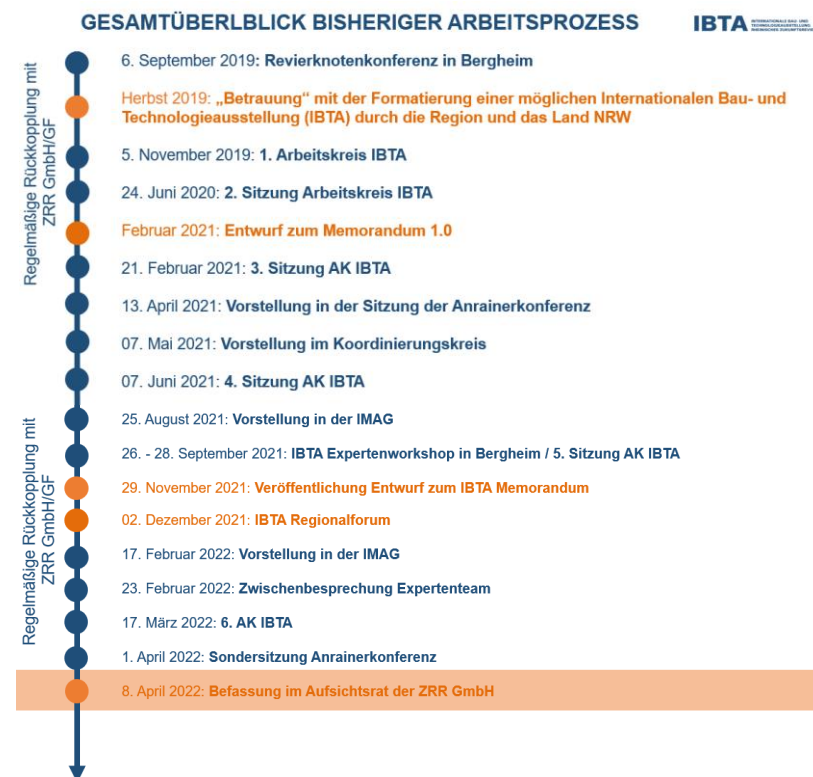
GESAMTÜBERLBLICK BISHERIGER ARBEITSPROZESS

IBTA INTERNATIONALE BAU- UND TECHNOLOGIEAUSSTELLUNG RHEINISCHES ZUKUNFTSREVIER

Regelmäßige Rückkopplung mit ZRR GmbH/GF

6. September 2019: Revierknotenkonferenz in Bergheim

Herbst 2019: „Betrauung“ mit der Formatierung einer möglichen Internationalen Bau- und Technologieausstellung (IBTA) durch die Region und das Land NRW

5. November 2019: 1. Arbeitskreis IBTA

24. Juni 2020: 2. Sitzung Arbeitskreis IBTA

Februar 2021: Entwurf zum Memorandum 1.0

21. Februar 2021: 3. Sitzung AK IBTA

13. April 2021: Vorstellung in der Sitzung der Anrainerkonferenz

07. Mai 2021: Vorstellung im Koordinierungskreis

07. Juni 2021: 4. Sitzung AK IBTA

Regelmäßige Rückkopplung mit ZRR GmbH/GF

25. August 2021: Vorstellung in der IMAG

26. - 28. September 2021: IBTA Expertenworkshop in Bergheim / 5. Sitzung AK IBTA

29. November 2021: Veröffentlichung Entwurf zum IBTA Memorandum

02. Dezember 2021: IBTA Regionalforum

17. Februar 2022: Vorstellung in der IMAG

23. Februar 2022: Zwischenbesprechung Expertenteam

17. März 2022: 6. AK IBTA

1. April 2022: Sondersitzung Anrainerkonferenz

8. April 2022: Befassung im Aufsichtsrat der ZRR GmbH